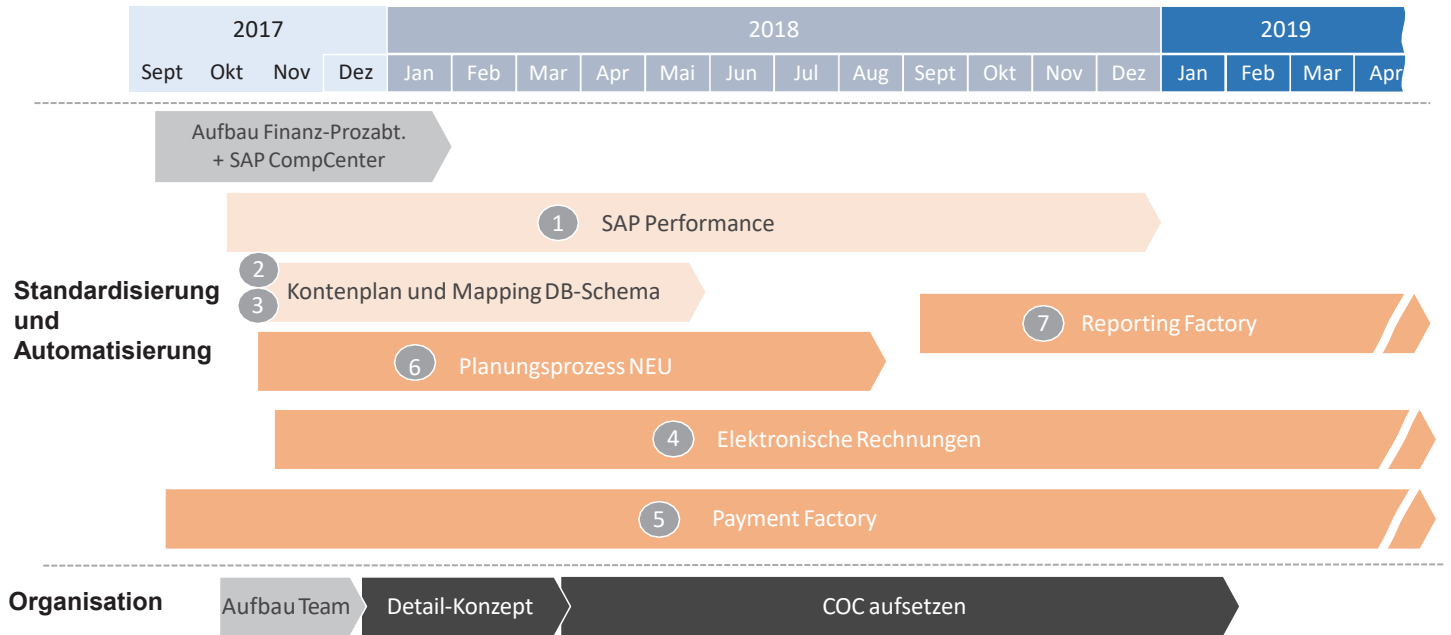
| 2017 | | | | 2018 | | | | | | | | | | | | 2019 | | | |
|---|---|---|---|---|---|---|---|---|---|---|---|---|---|---|---|---|---|---|---|
| Sept | Okt | Nov | Dez | Jan | Feb | Mar | Apr | Mai | Jun | Jul | Aug | Sept | Okt | Nov | Dez | Jan | Feb | Mar | Apr |

Aufbau Finanz-Prozabt. + SAP CompCenter

1 SAP Performance

Standardisierung und Automatisierung

2
3 Kontenplan und Mapping DB-Schema

7 Reporting Factory

6 Planungsprozess NEU

4 Elektronische Rechnungen

5 Payment Factory

Organisation

Aufbau Team

Detail-Konzept

COC aufsetzen